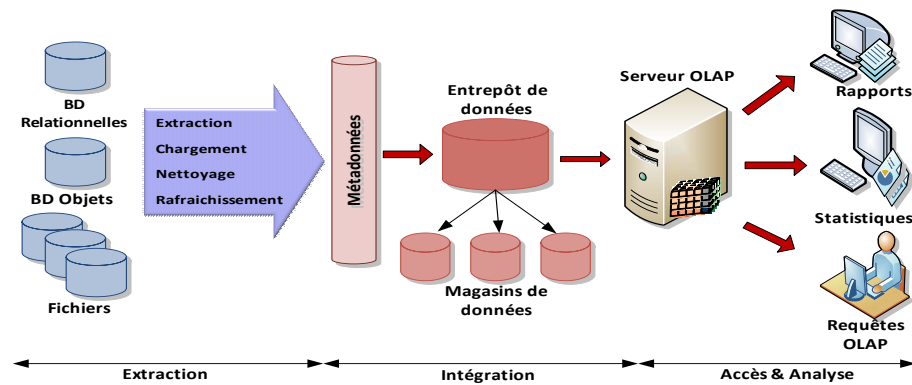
BD Relationnelles

BD Objets

Fichiers

Extraction
Chargement
Nettoyage
Rafraichissement

Métadonnées

Entrepôt de données

Magasins de données

Serveur OLAP

Rapports

Statistiques

Requêtes OLAP

Extraction

Intégration

Accès & Analyse